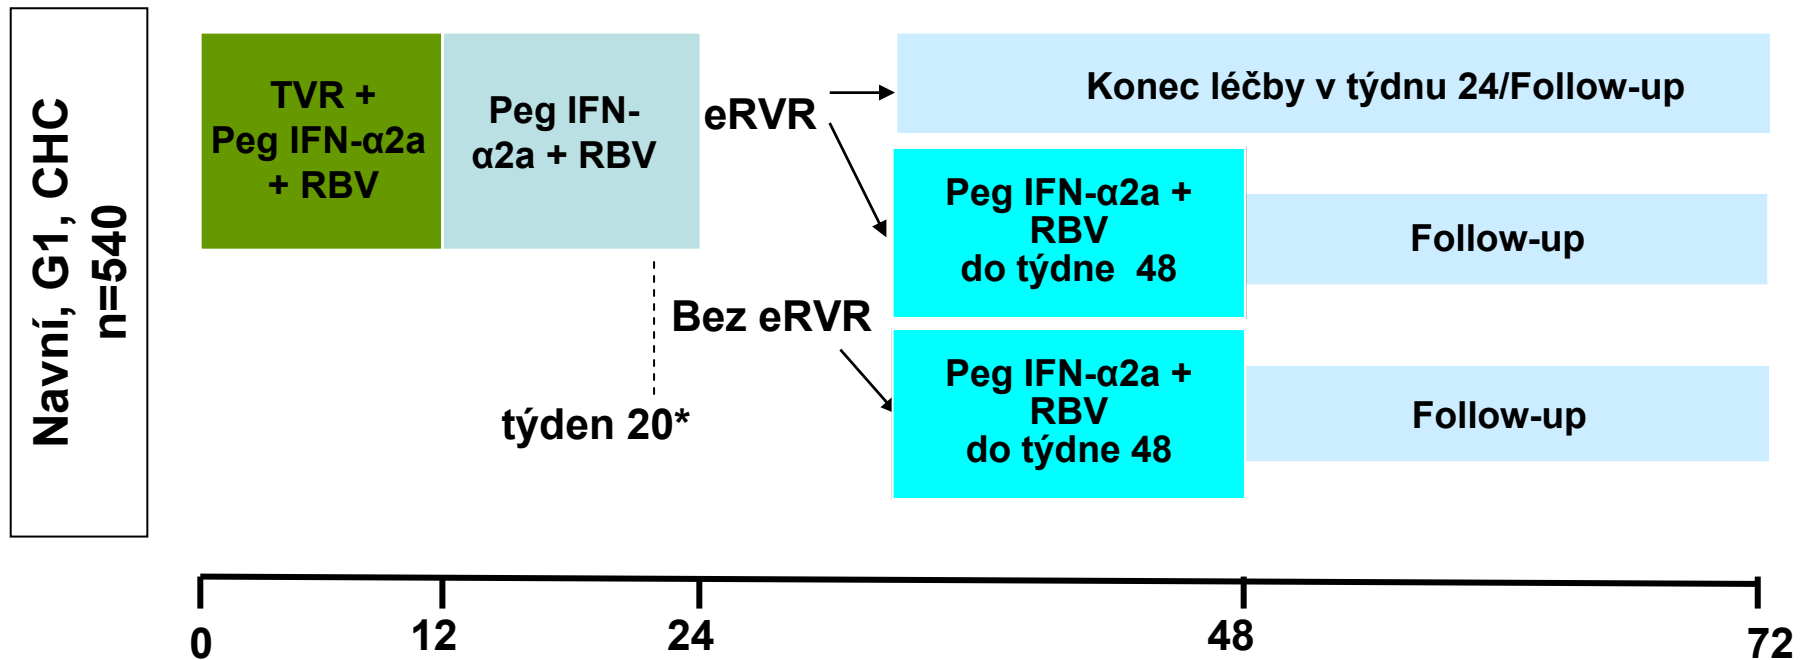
Navní, G1, CHC
n=540

TVR + Peg IFN-α2a + RBV

Peg IFN-α2a + RBV

eRVR

Konec léčby v týdnu 24/Follow-up

Peg IFN-α2a + RBV do týdne 48

Follow-up

Bez eRVR

týden 20*

Peg IFN-α2a + RBV do týdne 48

Follow-up

0
12
24
48
72